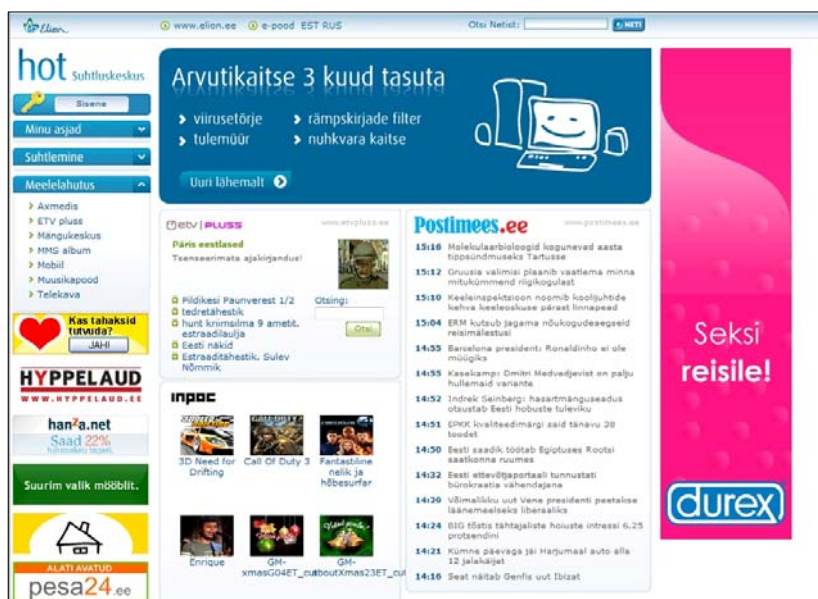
Elion

www.elion.ee e-pood EST RUS

Otsi Netist: NETI

hot Suhtluskeskus

Sisene

Minu asjad

Suhtlemine

Meelelahutus

Axmedis
ETV pluss
Mängukeskus
MMS album
Mobiil
Muusikapood
Telekava

Kas tahaksid tutvuda?
JAHI

HYPPELAUD
WWW.HYPPELAUD.EE

hanza.net
Saad 22%

Suurim valik mööblit.

ALATI AVATUD
pesa24.ee

Arvutikaitse 3 kuud tasuta

viirusetõrje
rämpskirjade filter
tulemüür
nuhkvara kaitse

Uuri lähemalt

etv | PLUSS
www.etvpluss.ee

Päris eestlased
Tsenseerimata ajakirjandus!

Pildikesi Paunverest 1/2
tedretähestik
hunt krimsilma 9 ametit. estraadilaulja
Eesti näkid
Estraaditähestik. Sulev Nõmmik

Otsing:
Otsi

INPOC

3D Need for Drifting
Call Of Duty 3
Fantastiline nelik ja hõbesurfar
Enrique
GM-xmasG04ET_cut
GM-aboutXmas23ET_cut

Postimees.ee
www.postimees.ee

15:16 Molekulaarbioloogid kogunevad aasta tippsündmuseks Tartusse
15:12 Gruusia valimisi plaanib vaatlema minna mitukümmend riigikogulast
15:10 Keeleinspektsioon noomib koolijuhtide kehva keeleoskuse pärast linnapead
15:04 ERM kutsub jagama nõukogudeaegseid reisimälestusi
14:55 Barcelona president: Ronaldinho ei ole müügiks
14:55 Kasekamp: Dmitri Medvedjevist on palju hullemaid variante
14:52 Indrek Seinberg: hasartmänguseadus otsustab Eesti hobuste tuleviku
14:51 EPKK kvaliteedimärgi said tänavu 30 toodet
14:50 Eesti saadik töötab Egiptuses Rootsi saatkonna ruumes
14:32 Eesti ettevõtlusportaali tunnustati bürokraatia vähendajana
14:20 Võimalikku uut Vene presidenti peetakse läänemeelseks liberaaliks
14:24 BIG tõstis tähtajaliste hoiuste intressi 6,25 protsendini
14:21 Kümne päevaga jäi Harjumaal auto alla 12 jalakäijat
14:16 Seat näitab Genfis uut Ibizat

Seksi reisile!

durex